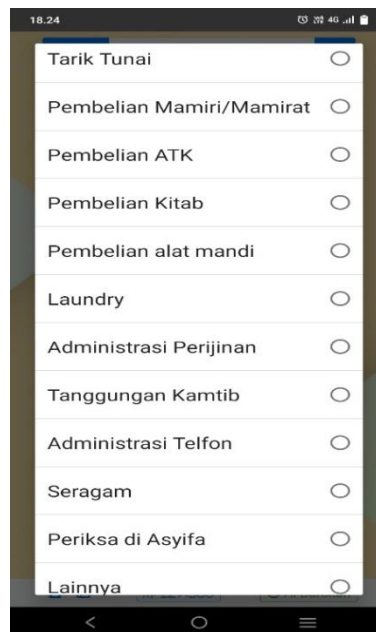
18.24

Tarik Tunai

Pembelian Mamiri/Mamirat

Pembelian ATK

Pembelian Kitab

Pembelian alat mandi

Laundry

Administrasi Perijinan

Tanggungan Kamtib

Administrasi Telfon

Seragam

Periksa di Asyifa

Lainnya